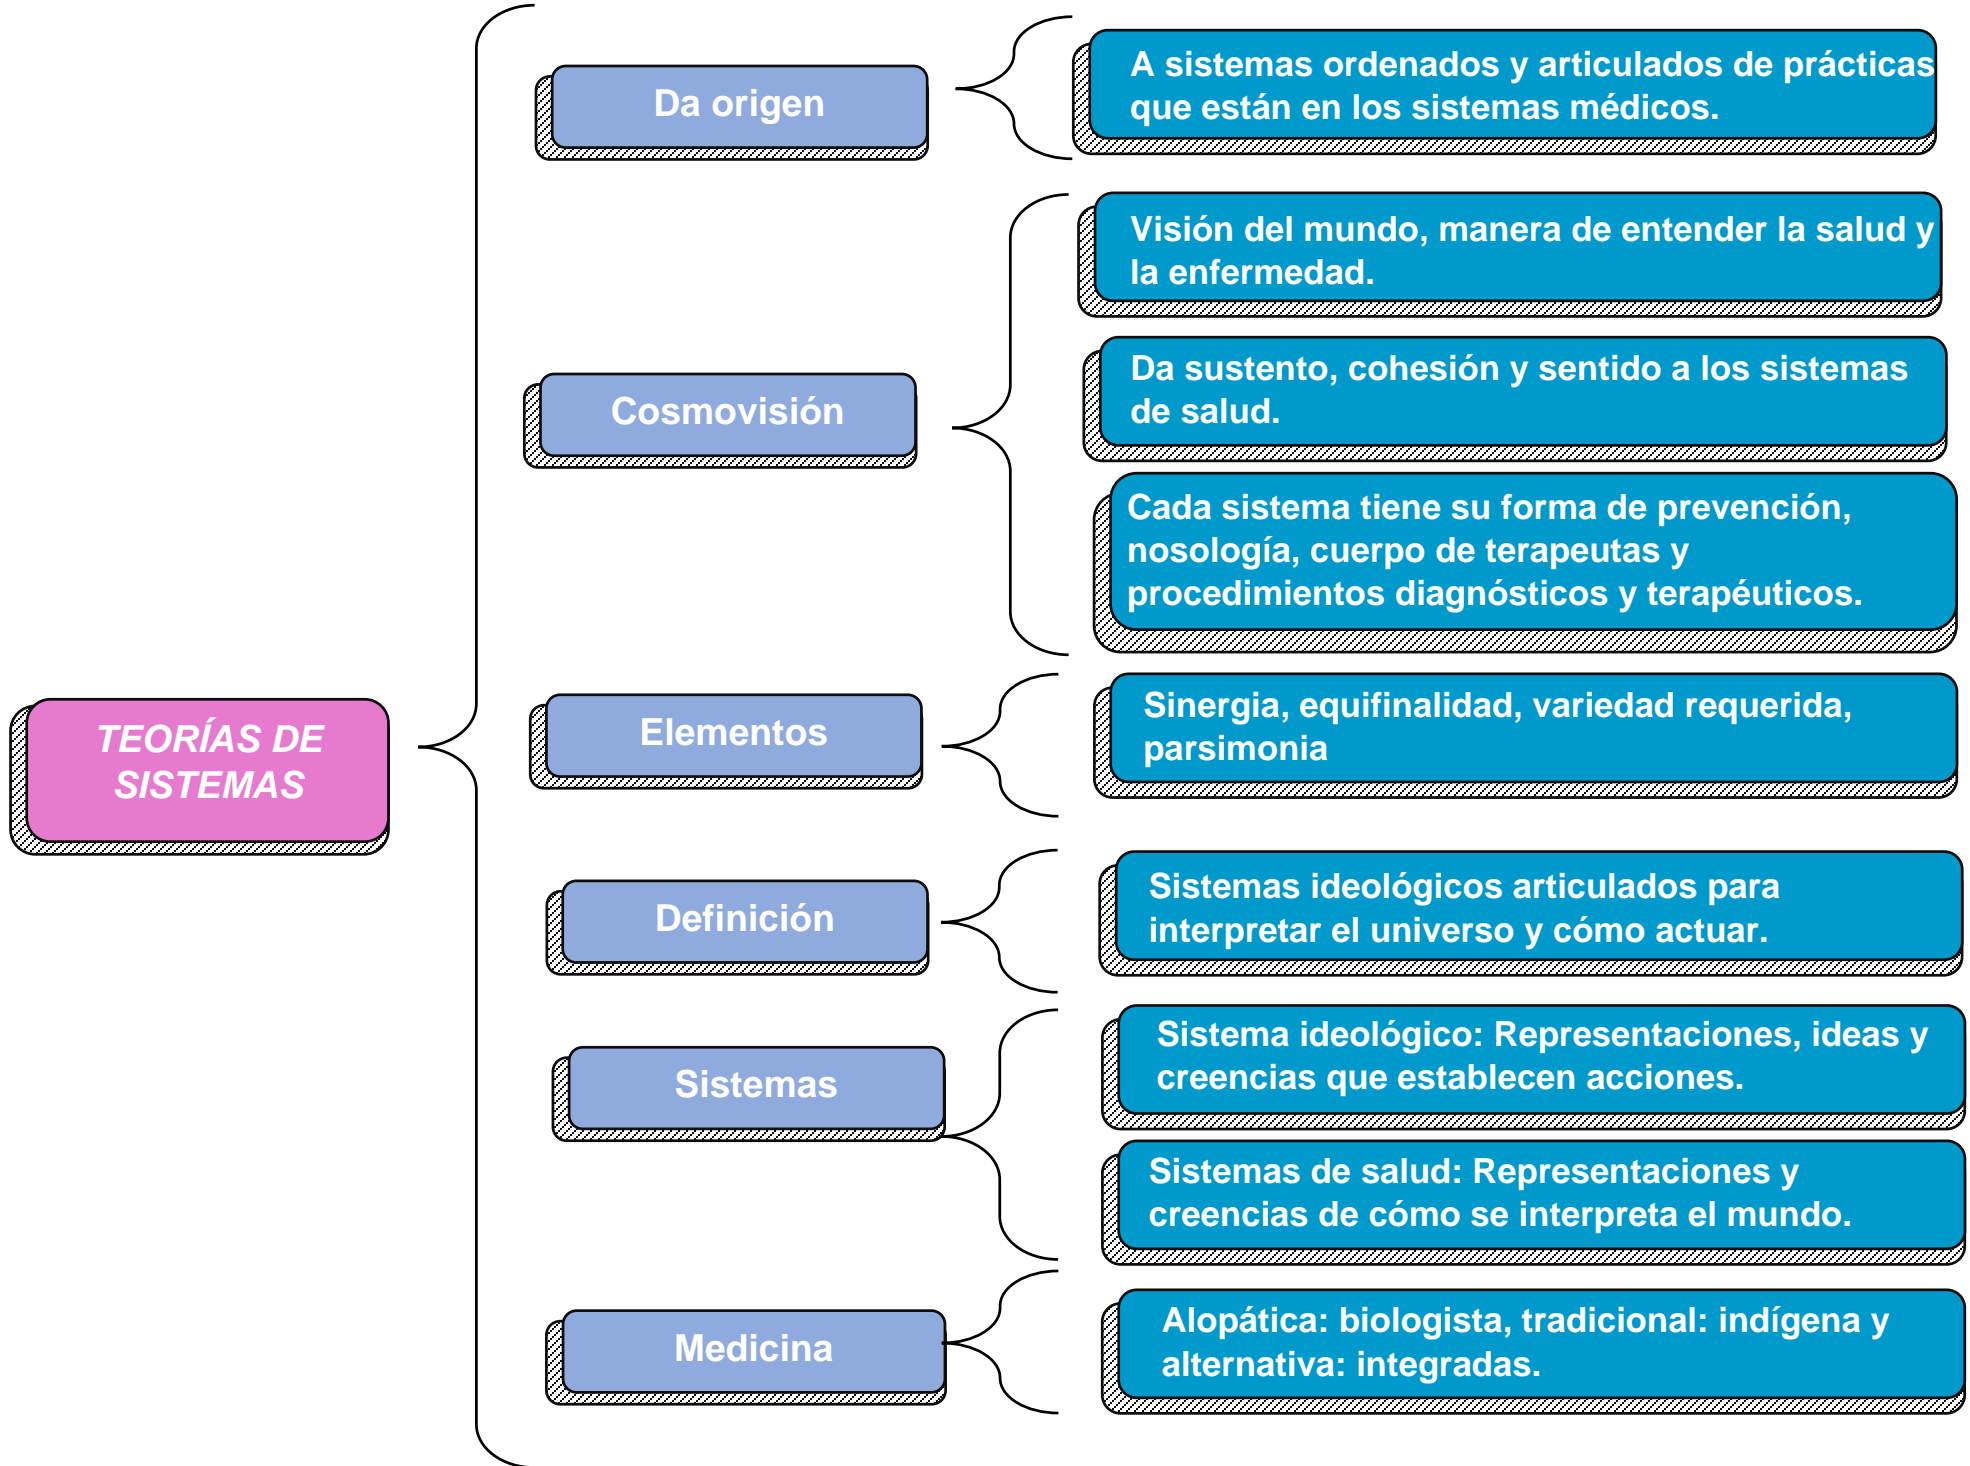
TEORÍAS DE SISTEMAS

Da origen

A sistemas ordenados y articulados de prácticas que están en los sistemas médicos.

Cosmovisión

Visión del mundo, manera de entender la salud y la enfermedad.

Da sustento, cohesión y sentido a los sistemas de salud.

Cada sistema tiene su forma de prevención, nosología, cuerpo de terapeutas y procedimientos diagnósticos y terapéuticos.

Elementos

Sinergia, equifinalidad, variedad requerida, parsimonia

Definición

Sistemas ideológicos articulados para interpretar el universo y cómo actuar.

Sistemas

Sistema ideológico: Representaciones, ideas y creencias que establecen acciones.

Sistemas de salud: Representaciones y creencias de cómo se interpreta el mundo.

Medicina

Alopática: biologista, tradicional: indígena y alternativa: integradas.